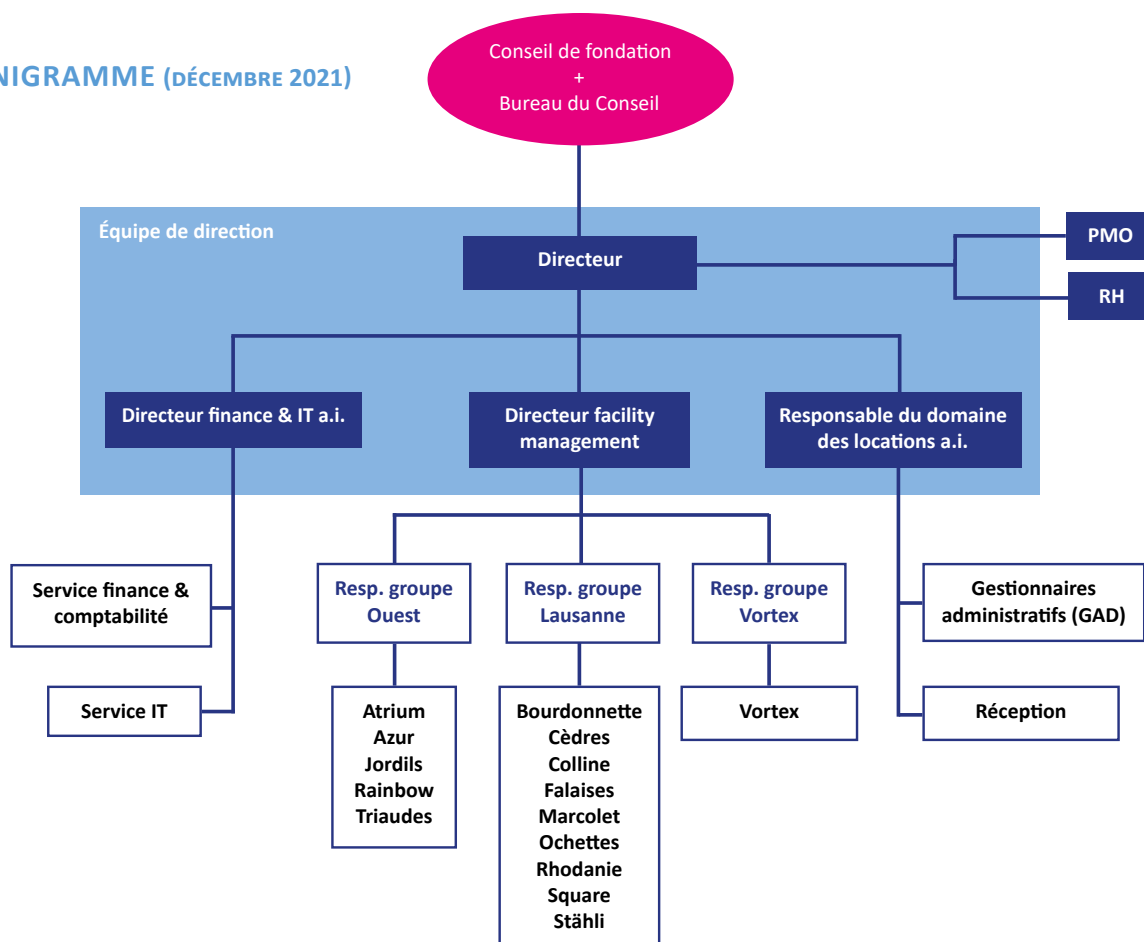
NIGRAMME (DÉCEMBRE 2021)

Conseil de fondation
+
Bureau du Conseil

Équipe de direction

Directeur

PMO

RH

Directeur finance & IT a.i.

Directeur facility management

Responsable du domaine des locations a.i.

Service finance & comptabilité

Service IT

Resp. groupe Ouest

Resp. groupe Lausanne

Resp. groupe Vortex

Gestionnaires administratifs (GAD)

Réception

Atrium
Azur
Jordils
Rainbow
Triaudes

Bourdonnette
Cèdres
Colline
Falaises
Marcolet
Ochettes
Rhodanie
Square
Stähli

Vortex